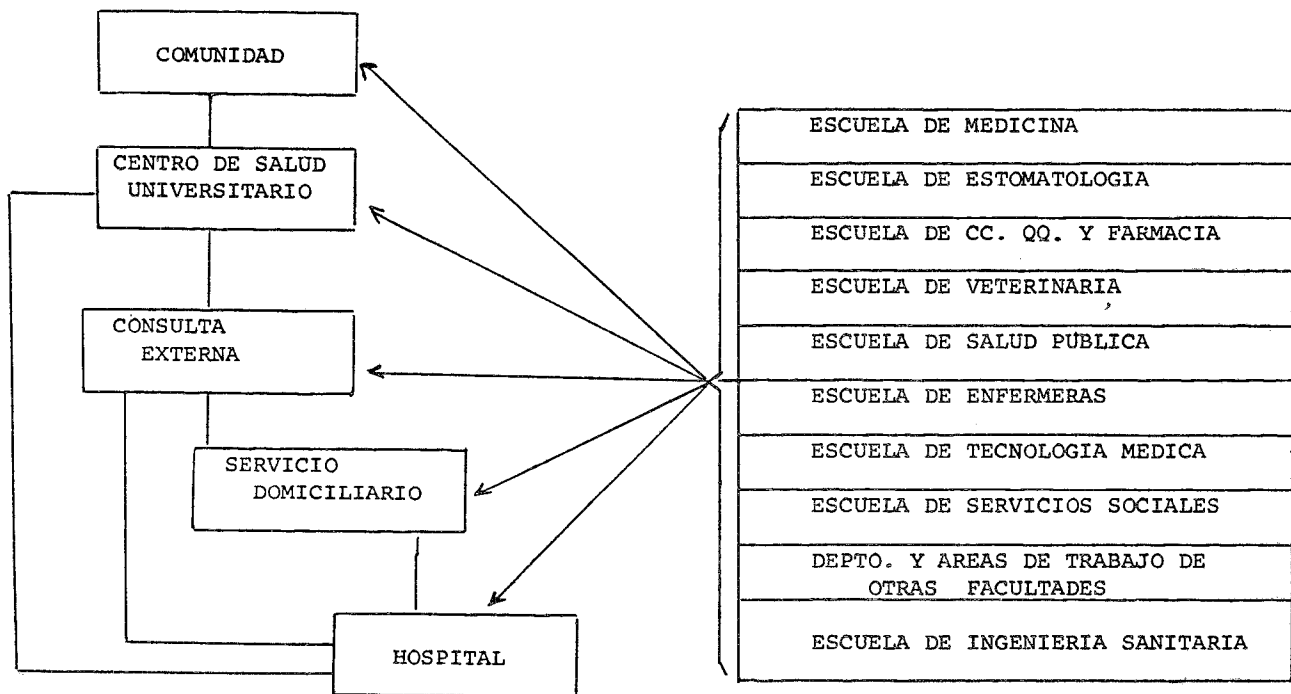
COMUNIDAD

CENTRO DE SALUD UNIVERSITARIO

CONSULTA EXTERNA

SERVICIO DOMICILIARIO

HOSPITAL

ESCUELA DE MEDICINA

ESCUELA DE ESTOMATOLOGIA

ESCUELA DE CC. QQ. Y FARMACIA

ESCUELA DE VETERINARIA

ESCUELA DE SALUD PUBLICA

ESCUELA DE ENFERMERAS

ESCUELA DE TECNOLOGIA MEDICA

ESCUELA DE SERVICIOS SOCIALES

DEPTO. Y AREAS DE TRABAJO DE OTRAS FACULTADES

ESCUELA DE INGENIERIA SANITARIA